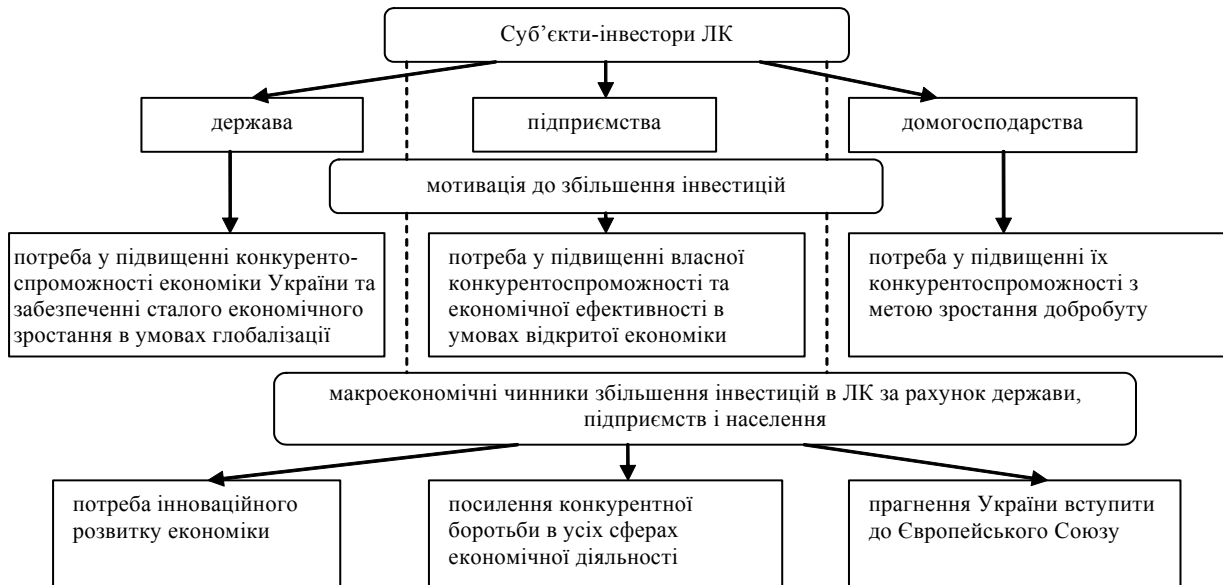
Суб'єкти-інвестори ЛК

держава

підприємства

домогосподарства

мотивація до збільшення інвестицій

потреба у підвищенні конкурентоспроможності економіки України та забезпеченні сталого економічного зростання в умовах глобалізації

потреба у підвищенні власної конкурентоспроможності та економічної ефективності в умовах відкритої економіки

потреба у підвищенні їх конкурентоспроможності з метою зростання добробуту

макроекономічні чинники збільшення інвестицій в ЛК за рахунок держави, підприємств і населення

потреба інноваційного розвитку економіки

посилення конкурентної боротьби в усіх сферах економічної діяльності

прагнення України вступити до Європейського Союзу